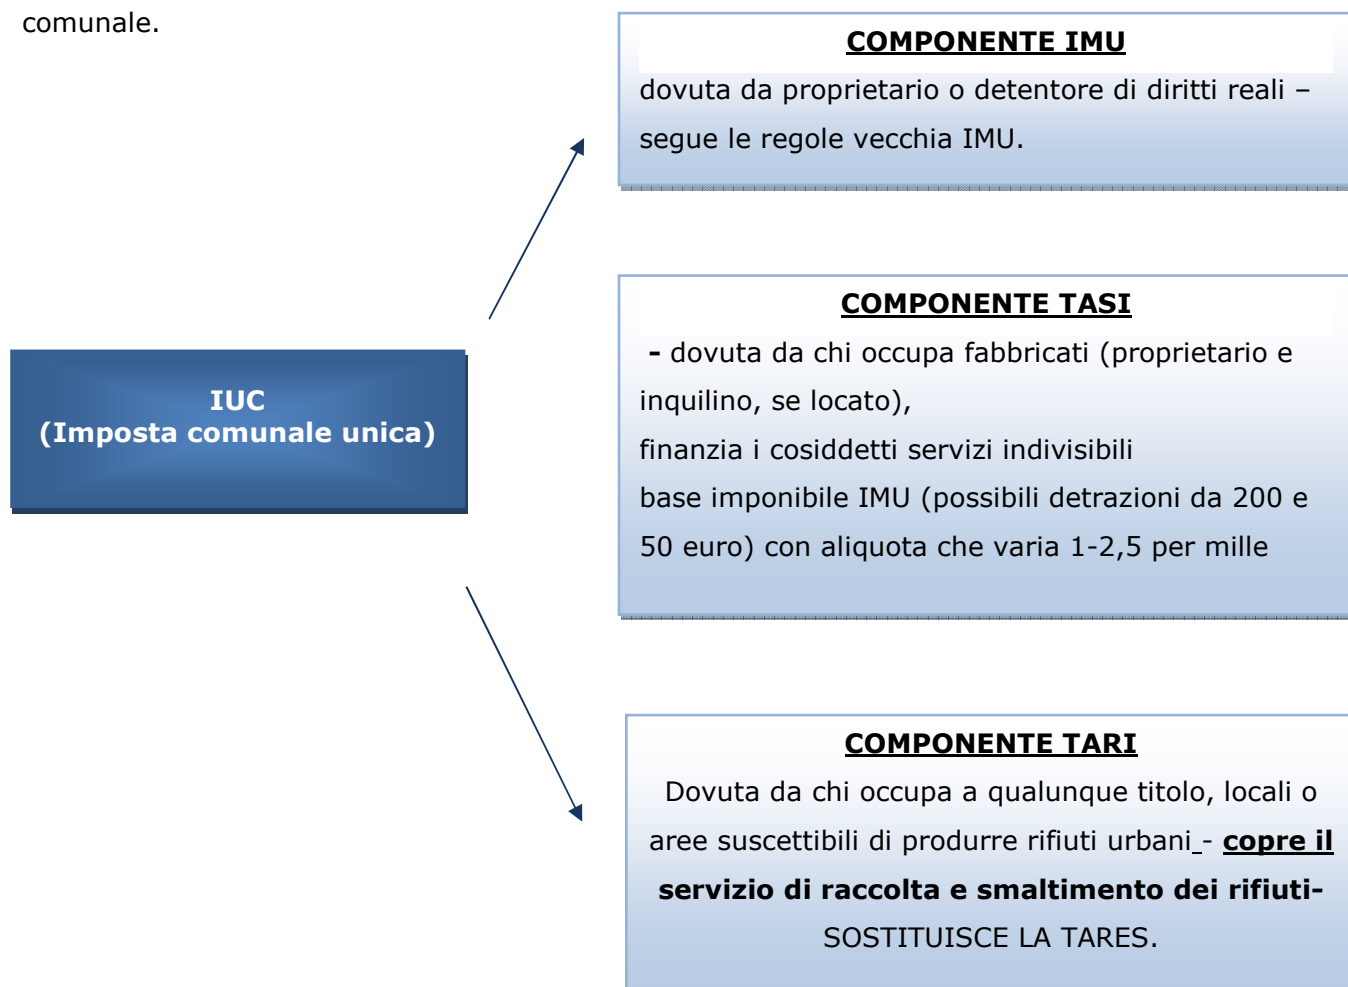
comunale.

IUC
(Imposta comunale unica)

COMPONENTE IMU
dovuta da proprietario o detentore di diritti reali – segue le regole vecchia IMU.

COMPONENTE TASI
- dovuta da chi occupa fabbricati (proprietario e inquilino, se locato),
finanzia i cosiddetti servizi indivisibili
base imponibile IMU (possibili detrazioni da 200 e 50 euro) con aliquota che varia 1-2,5 per mille

COMPONENTE TARI
Dovuta da chi occupa a qualunque titolo, locali o aree suscettibili di produrre rifiuti urbani - copre il servizio di raccolta e smaltimento dei rifiuti- SOSTITUISCE LA TARES.